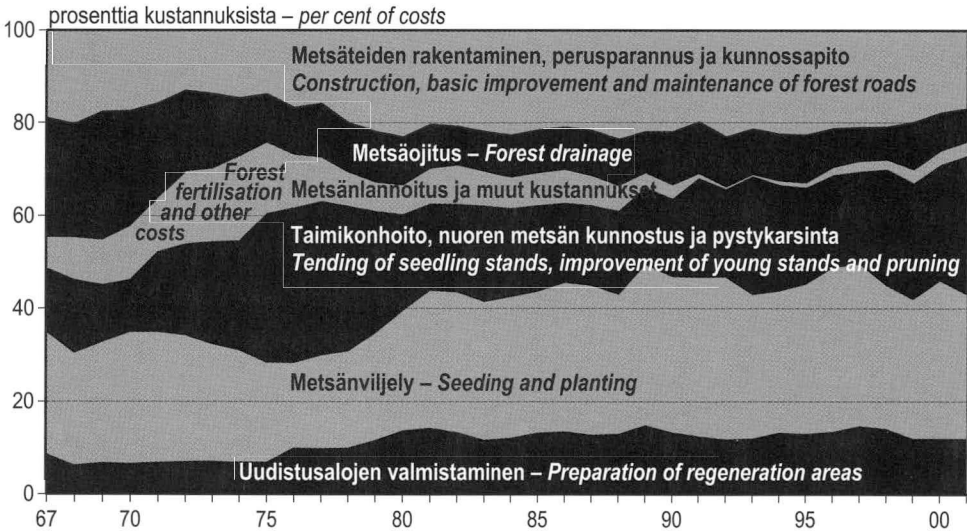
prosenttia kustannuksista – per cent of costs

100
80
60
40
20
0

Metsäteiden rakentaminen, perusparannus ja kunnossapito
Construction, basic improvement and maintenance of forest roads

Metsäojitus – Forest drainage

Forest fertilisation and other costs

Metsänlannoitus ja muut kustannukset

Taimikonhoito, nuoren metsän kunnostus ja pystykarsinta
Tending of seedling stands, improvement of young stands and pruning

Metsänviljely – Seeding and planting

Uudistusalojen valmistaminen – Preparation of regeneration areas

67 70 75 80 85 90 95 00